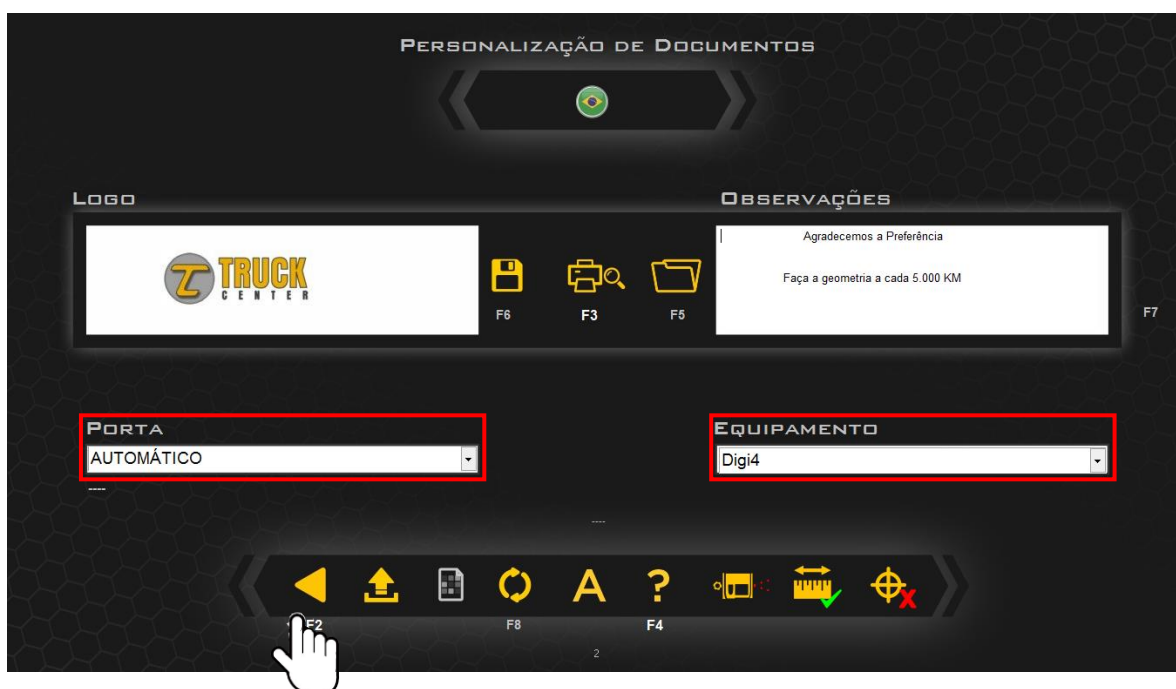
Personalização de Documentos

Logo

TRUCK CENTER

F6 F3 F5

Observações

Agradecemos a Preferência

Faça a geometria a cada 5.000 KM

F7

Porta

AUTOMÁTICO

----

Equipamento

Digi4

----

F2 F8 F4

2